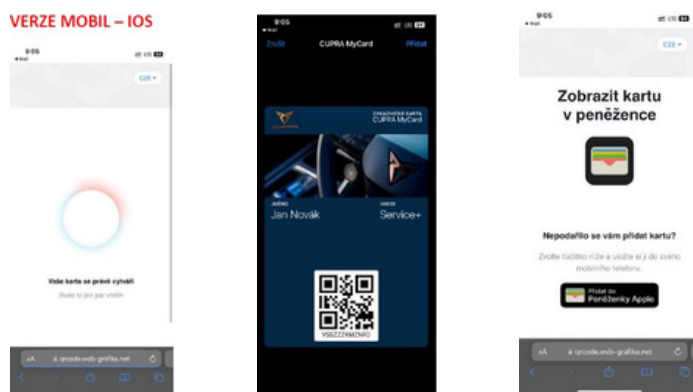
VERZE MOBIL – IOS

9:05

CZE

Vaše karta se právě vytváří

Bude to jen pár vteřin

AA qrcode.web-grafika.net

9:05

Zrušit CUPRA MyCard Přidat

ZÁKAZNICKÁ KARTA CUPRA MyCard

JMÉNO Jan Novák

ÚROVEŇ Service+

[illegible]

9:05

CZE

Zobrazit kartu v peněžence

Nepodařilo se vám přidat kartu?

Zvolte tlačítko níže a uložte si ji do svého mobilního telefonu.

Přidat do Peněženky Apple

AA qrcode.web-grafika.net